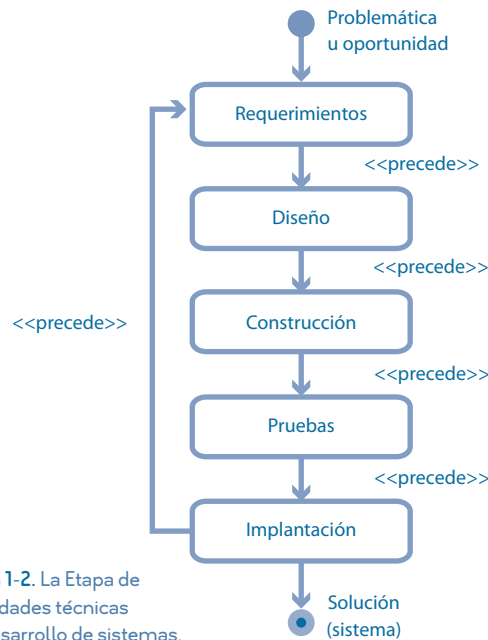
Problemática u oportunidad

Requerimientos

<<precede>>

Diseño

<<precede>>

<<precede>>

Construcción

<<precede>>

Pruebas

<<precede>>

Implantación

1-2. La Etapa de
dades técnicas
sarrollo de sistemas.

Solución (sistema)